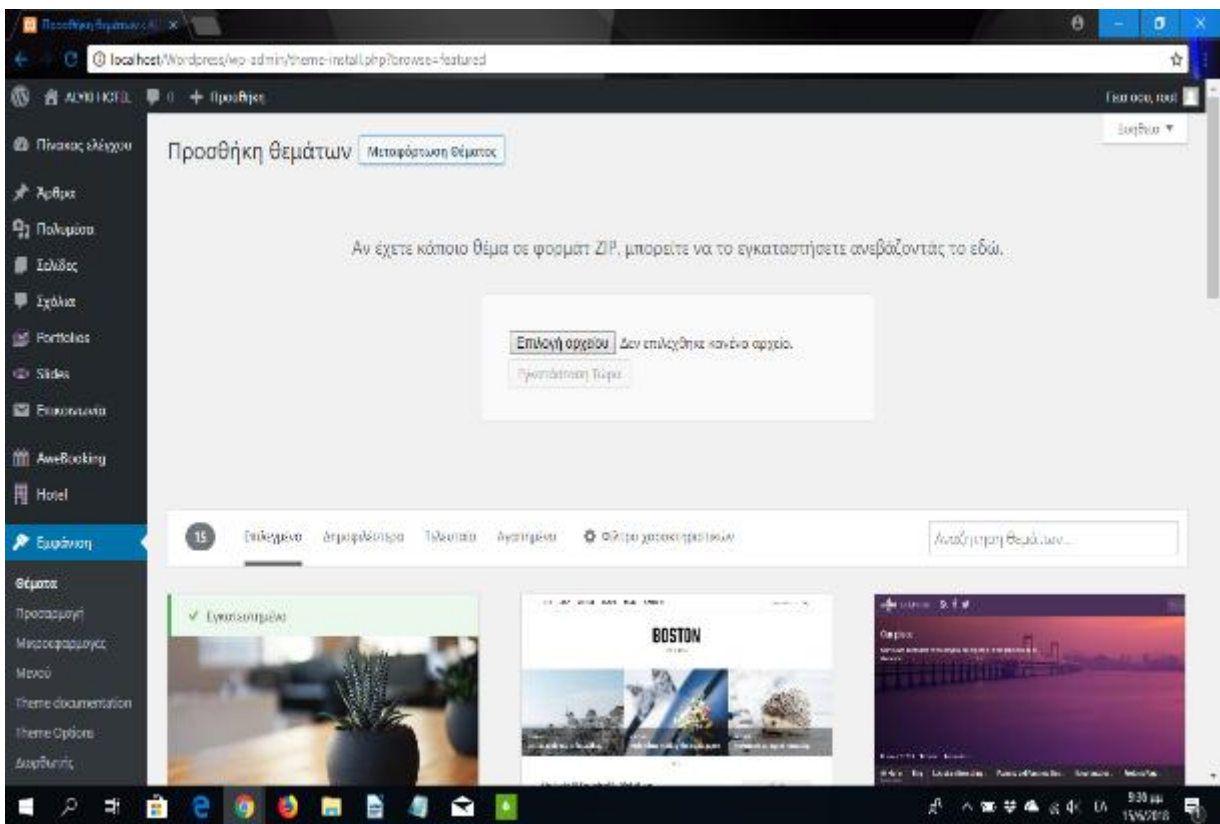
Προσθήκη θεμάτων ‹ AL ×

localhost/Wordpress/wp-admin/theme-install.php?browse=featured

ALMI HOTEL 0 + Προσθήκη

Γεια σου, root

Βοήθεια ▼

Πίνακας ελέγχου

Άρθρα

Πολυμέσα

Σελίδες

Σχόλια

Portfolios

Slides

Επικοινωνία

AweBooking

Hotel

Εμφάνιση

Θέματα

Προσαρμογή

Μικροεφαρμογές

Μενού

Theme documentation

Theme Options

Διορθωτής

Προσθήκη θεμάτων Μεταφόρτωση θέματος

Αν έχετε κάποιο θέμα σε φορμάτ ZIP, μπορείτε να το εγκαταστήσετε ανεβάζοντάς το εδώ.

Επιλογή αρχείου Δεν επιλέχθηκε κανένα αρχείο.

Εγκατάσταση Τώρα

15 Επιλεγμένα Δημοφιλέστερα Τελευταία Αγαπημένα Φίλτρο χαρακτηριστικών

Αναζήτηση θεμάτων...

✓ Εγκατεστημένο

BOSTON

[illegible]

9:30 μμ
15/6/2018